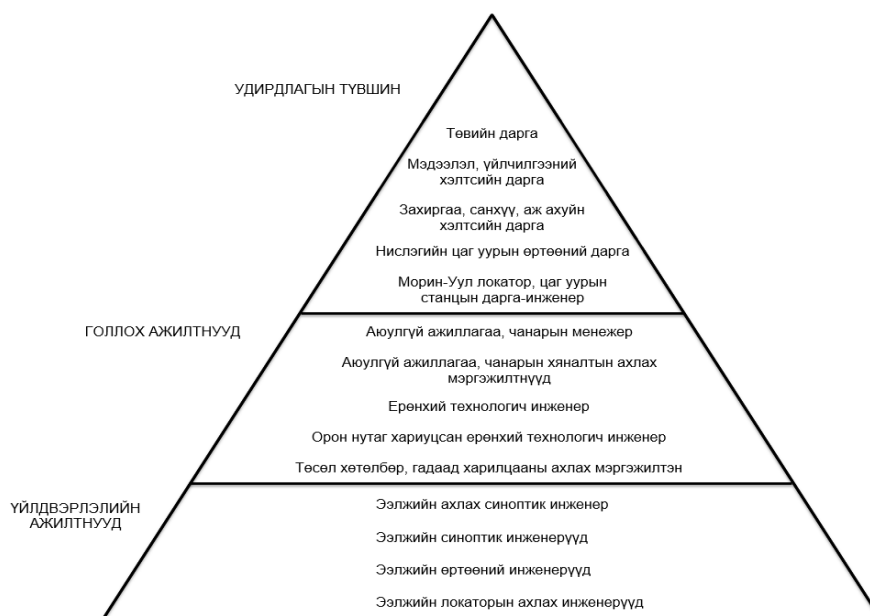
УДИРДЛАГЫН ТҮВШИН

Төвийн дарга

Мэдээлэл, үйлчилгээний хэлтсийн дарга

Захиргаа, санхүү, аж ахуйн хэлтсийн дарга

Нислэгийн цаг уурын өртөөний дарга

Морин-Уул локатор, цаг уурын станцын дарга-инженер

ГОЛЛОХ АЖИЛТНУУД

Аюулгүй ажиллагаа, чанарын менежер

Аюулгүй ажиллагаа, чанарын хяналтын ахлах мэргэжилтнүүд

Ерөнхий технологич инженер

Орон нутаг хариуцсан ерөнхий технологич инженер

Төсөл хөтөлбөр, гадаад харилцааны ахлах мэргэжилтэн

ҮЙЛДВЭРЛЭЛИЙН АЖИЛТНУУД

Ээлжийн ахлах синоптик инженер

Ээлжийн синоптик инженерүүд

Ээлжийн өртөөний инженерүүд

Ээлжийн локаторын ахлах инженерүүд